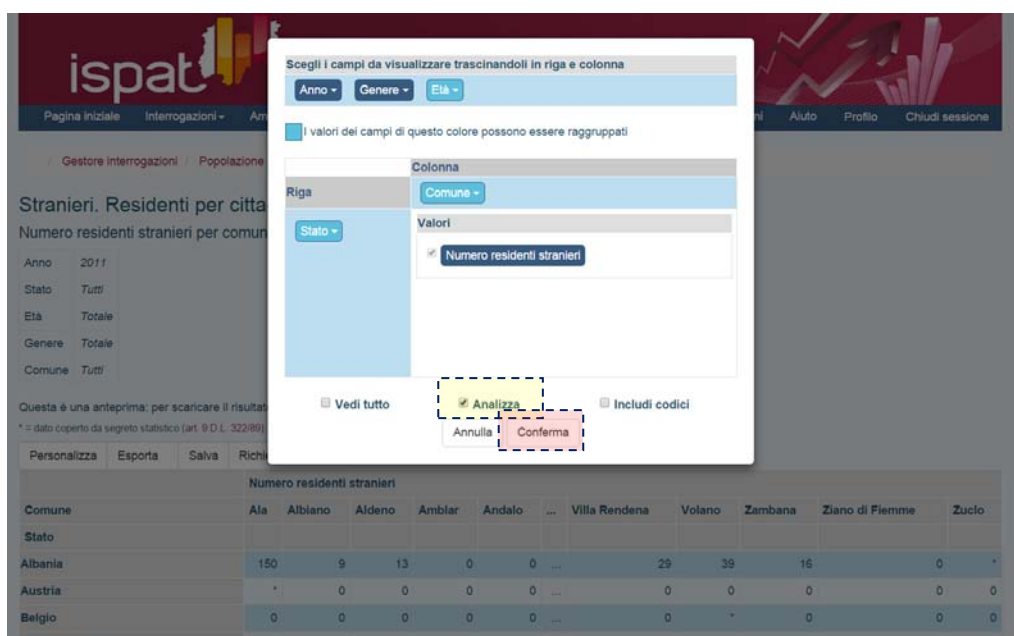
ispat

Pagina iniziale   Interrogazioni ▾   Am   ni   Aiuto   Profilo   Chiudi sessione

/ Gestore interrogazioni / Popolazione

Stranieri. Residenti per citta

Numero residenti stranieri per comun

| Anno | 2011 |
|---|---|
| Stato | Tutti |
| Età | Totale |
| Genere | Totale |
| Comune | Tutti |

Questa è una anteprima: per scaricare il risultat

* = dato coperto da segreto statistico (art. 9 D.L. 322/89)

Personalizza   Esporta   Salva   Richi

Scegli i campi da visualizzare trascinandoli in riga e colonna

Anno ▾   Genere ▾   Età ▾

I valori dei campi di questo colore possono essere raggruppati

Colonna

Riga

Comune ▾

Stato ▾

Valori

Numero residenti stranieri

Vedi tutto   Analizza   Includi codici

Annulla   Conferma

| | Numero residenti stranieri | | | | | | | | | | |
|---|---|---|---|---|---|---|---|---|---|---|---|
| Comune | Ala | Albiano | Aldeno | Amblar | Andalo | ... | Villa Rendena | Volano | Zambana | Ziano di Fiemme | Zuclo |
| Stato | | | | | | | | | | | |
| Albania | 150 | 9 | 13 | 0 | 0 | ... | 29 | 39 | 16 | 0 | * |
| Austria | * | 0 | 0 | 0 | 0 | ... | 0 | 0 | 0 | 0 | 0 |
| Belgio | 0 | 0 | 0 | 0 | 0 | ... | 0 | * | 0 | 0 | 0 |